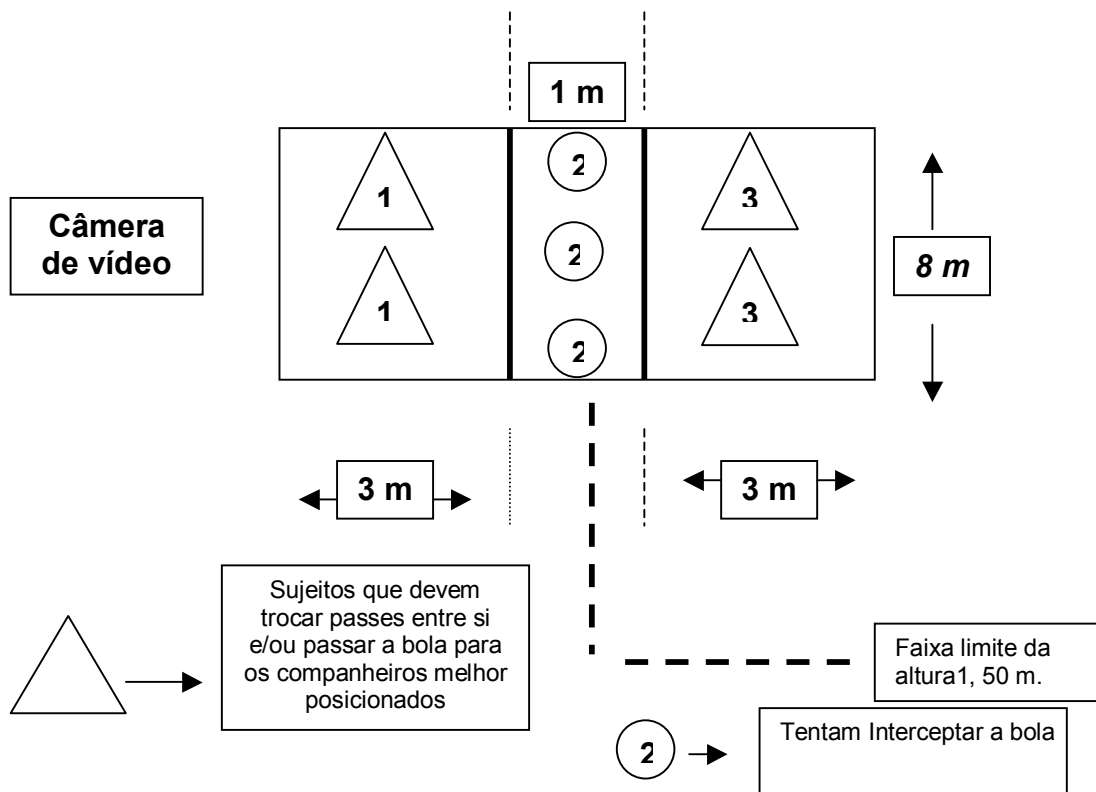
1 m

Câmera de vídeo

1

1

2

2

2

3

3

8 m

3 m

3 m

Sujeitos que devem trocar passes entre si e/ou passar a bola para os companheiros melhor posicionados

Faixa limite da altura1, 50 m.

2

Tentam Interceptar a bola